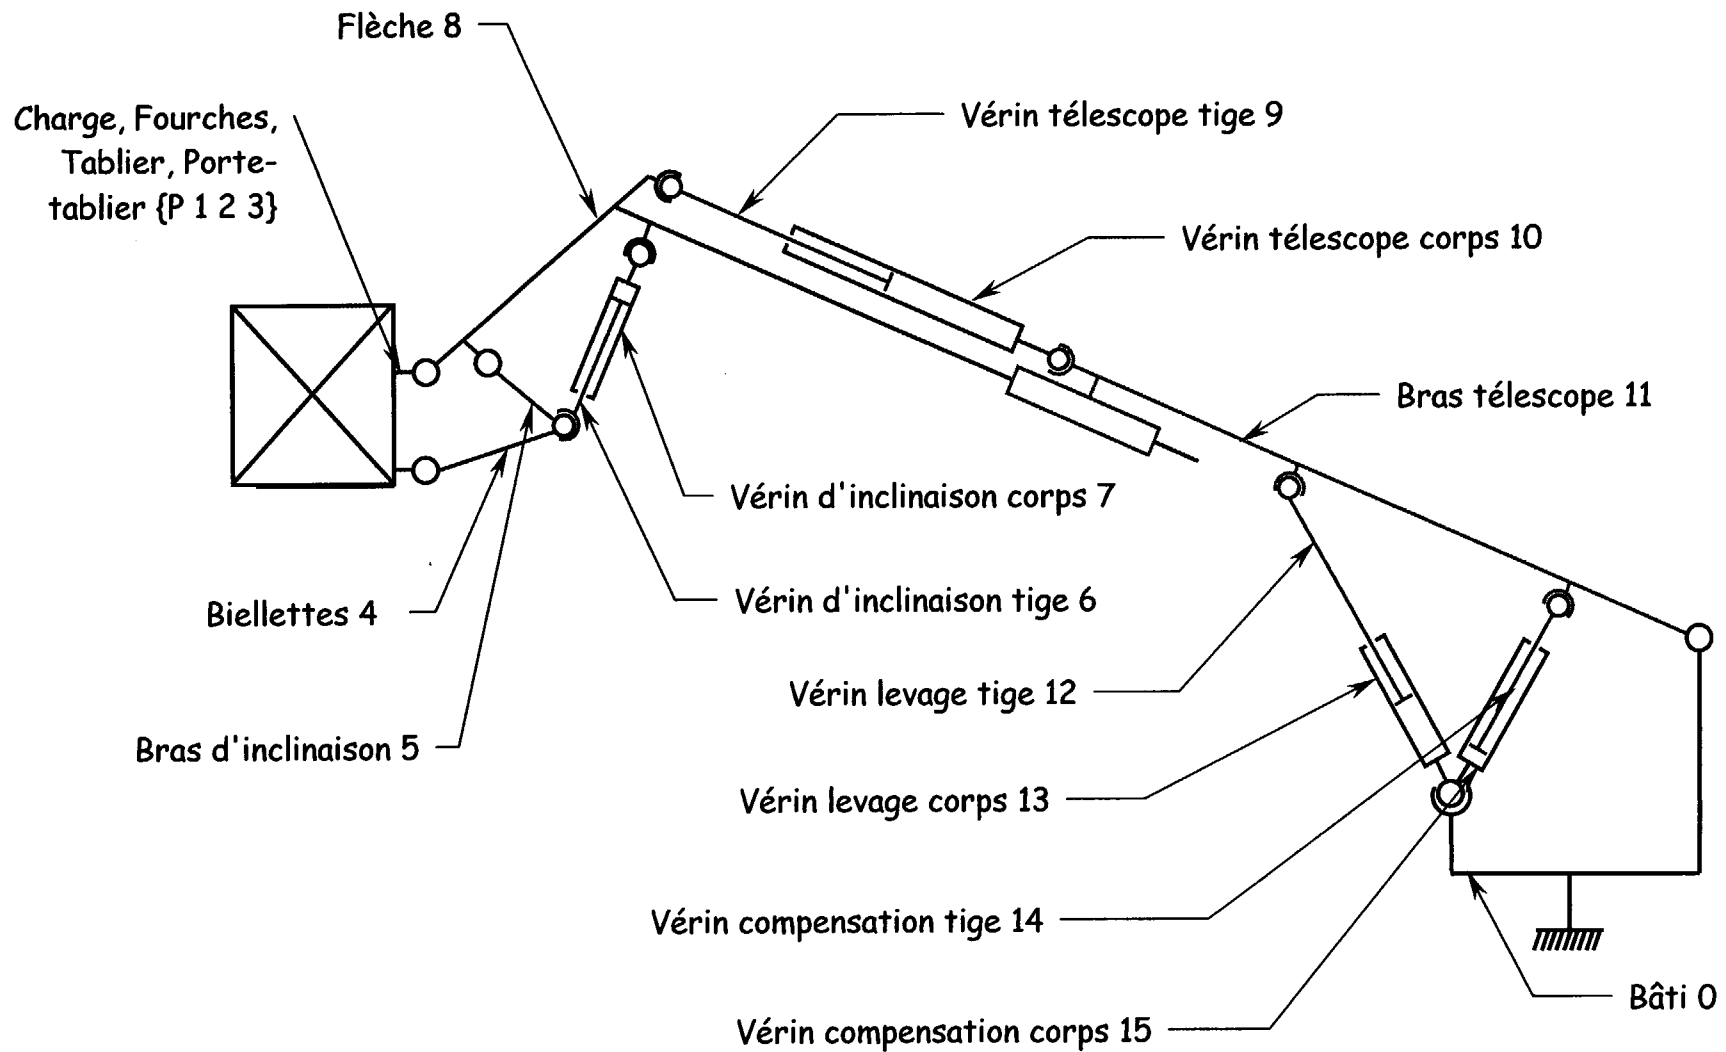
Flèche 8

Charge, Fourches, Tablier, Portetablier {P 1 2 3}

Vérin télescope tige 9

Vérin télescope corps 10

Bras télescope 11

Vérin d'inclinaison corps 7

Vérin d'inclinaison tige 6

Biellettes 4

Vérin levage tige 12

Bras d'inclinaison 5

Vérin levage corps 13

Vérin compensation tige 14

Bâti 0

Vérin compensation corps 15